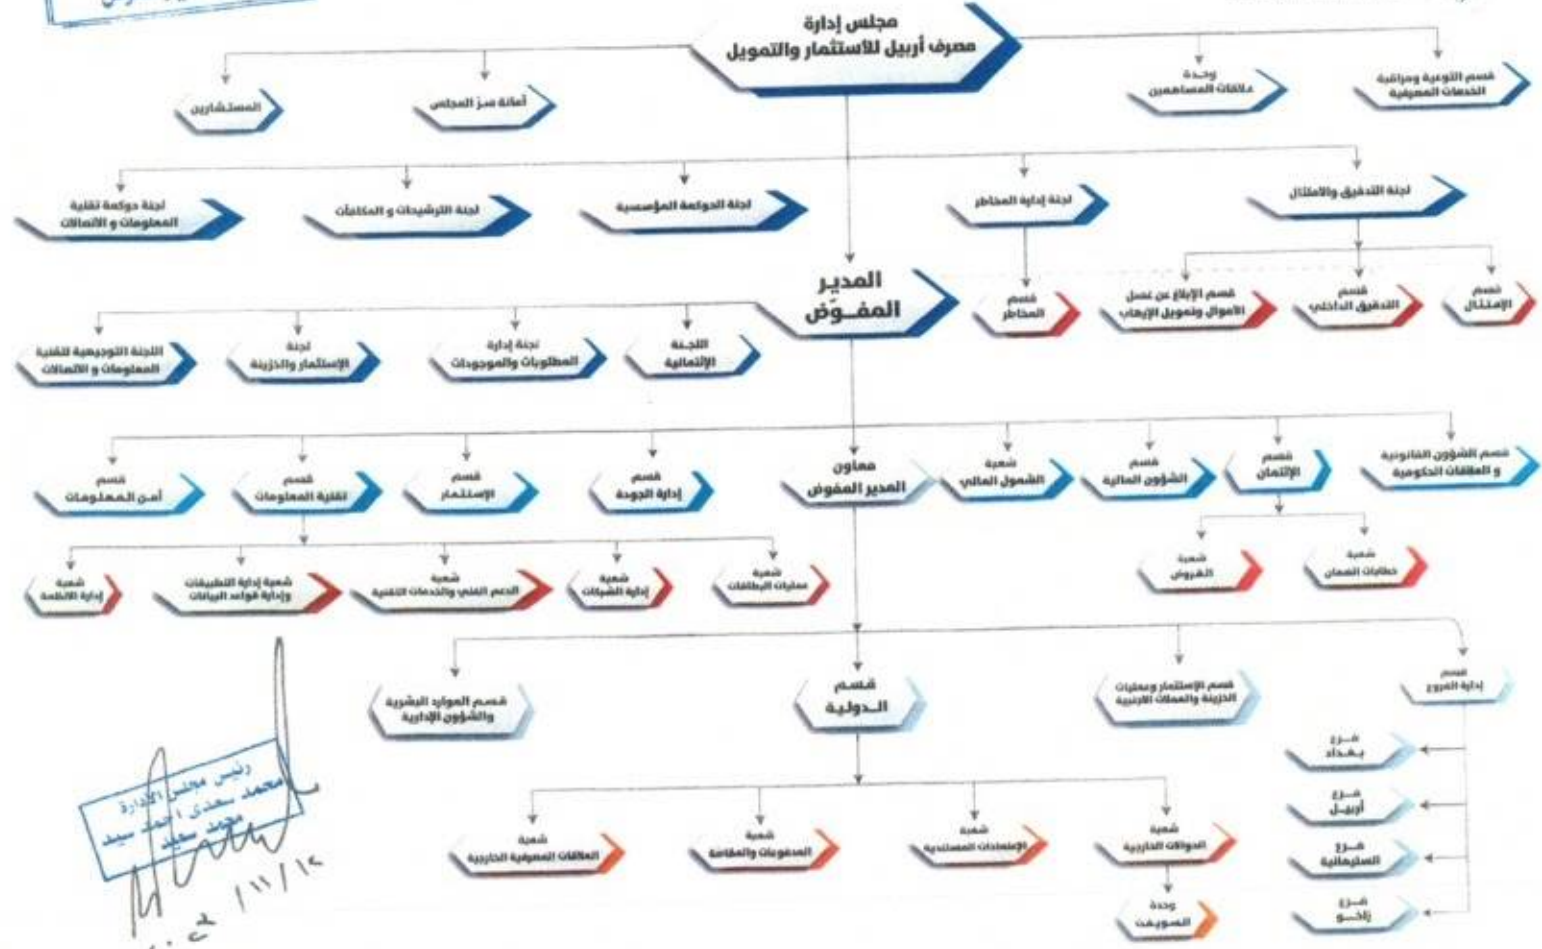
مجلس إدارة
مصرف أربيل للاستثمار والتمويل

قسم التوعية ومراقبة الخدمات المصرفية

وحدة علاقات المساهمين

أمانة سر المجلس

المستشارين

لجنة التدقيق والامتثال

لجنة إدارة المخاطر

لجنة الحوكمة المؤسسية

لجنة الترشيحات و المكافآت

لجنة حوكمة تقنية المعلومات و الاتصالات

قسم الإمتثال

قسم التدقيق الداخلي

قسم الإبلاغ عن غسل الأموال وتمويل الإرهاب

قسم المخاطر

المدير المفوّض

اللجنة الإئتمانية

لجنة إدارة المطلوبات والموجودات

لجنة الإستثمار والخزينة

اللجنة التوجيهية لتقنية المعلومات و الاتصالات

قسم الشؤون القانونية و العلاقات الحكومية

قسم الإئتمان

قسم الشؤون المالية

شعبة الشمول المالي

معاون المدير المفوض

قسم إدارة الجودة

قسم الإستثمار

قسم تقنية المعلومات

قسم أمن المعلومات

شعبة خطابات الضمان

شعبة القروض

شعبة عمليات البطاقات

شعبة إدارة الشبكات

شعبة الدعم الفني والخدمات التقنية

شعبة إدارة التطبيقات وإدارة قواعد البيانات

شعبة إدارة الانظمة

قسم إدارة الفروع

قسم الإستثمار وعمليات الخزينة والعملات الاجنبية

قسم الدولية

قسم الموارد البشرية والشؤون الإدارية

فرع بغداد

فرع أربيل

فرع السليمانية

فرع زاخو

شعبة الحوالات الخارجية

شعبة الإعتمادات المستندية

شعبة المدفوعات والمقاصة

شعبة العلاقات المصرفية الخارجية

وحدة السويفت

رئيس مجلس الإدارة
محمد سعدي احمد سيد
محمد سعيد
١١١/١٢